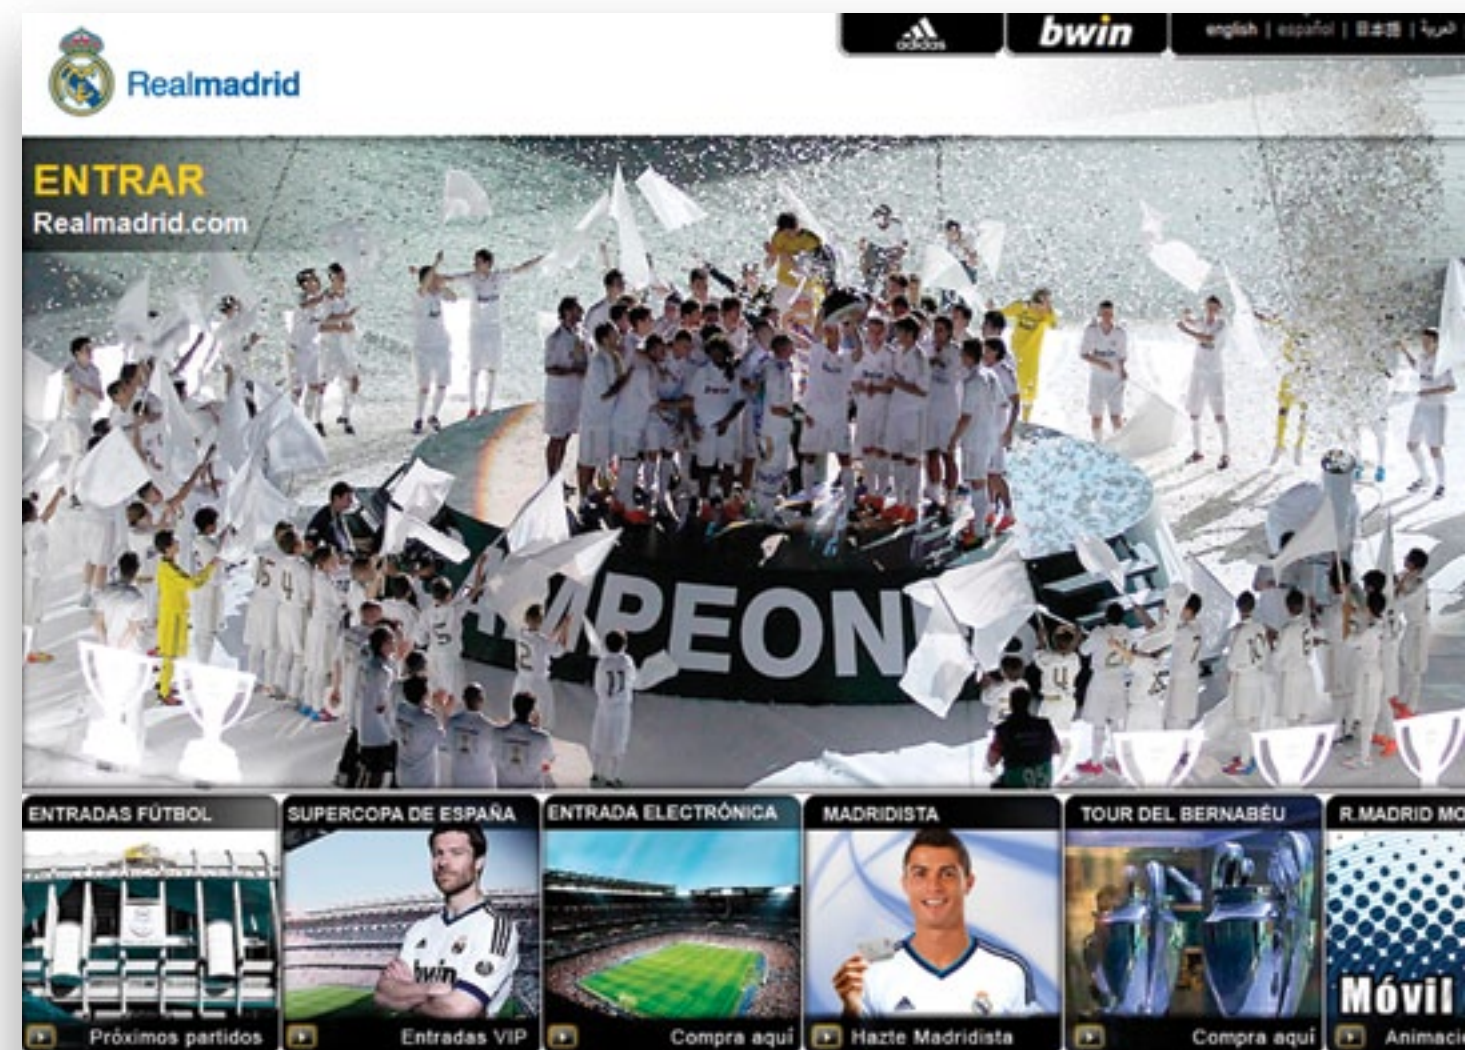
Realmadrid

adidas | bwin | english | español | 日本語 | العربية

ENTRAR
Realmadrid.com

PEON

ENTRADAS FÚTBOL
Próximos partidos

SUPERCOPA DE ESPAÑA
Entradas VIP

ENTRADA ELECTRÓNICA
Compra aquí

MADRIDISTA
Hazte Madridista

TOUR DEL BERNABÉU
Compra aquí

R.MADRID MO
Móvil
Animaci